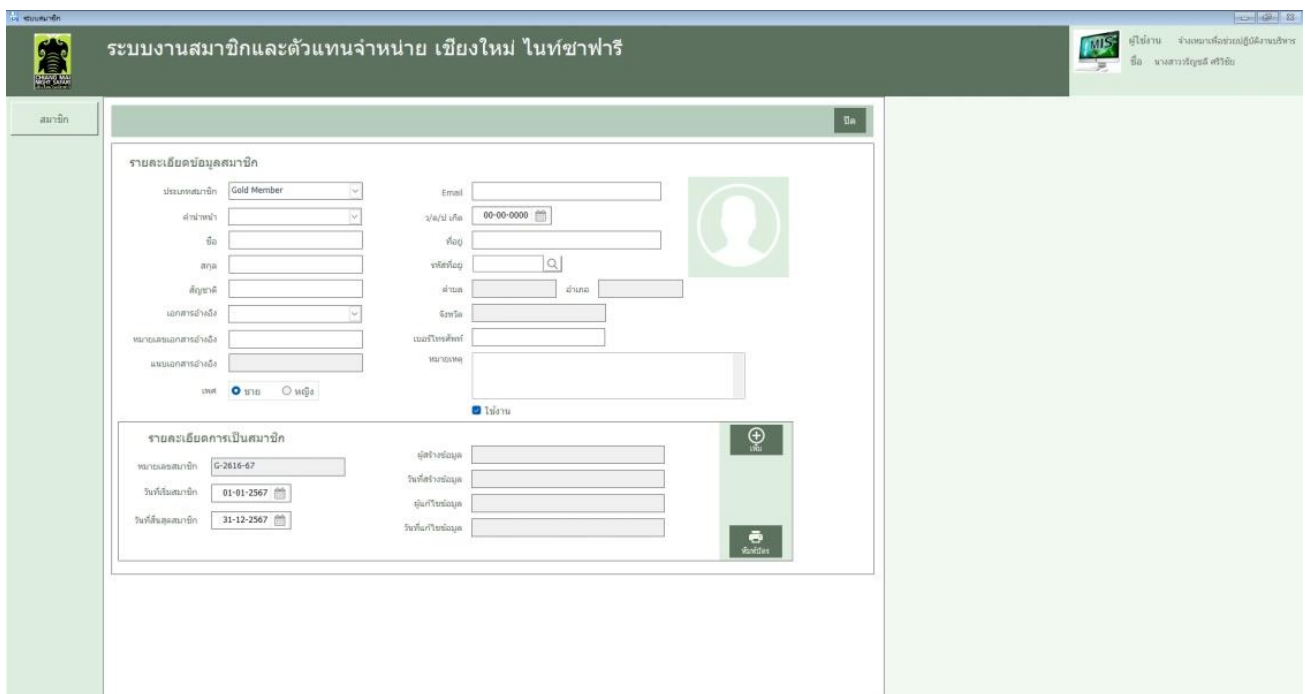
ระบบสมาชิก

ระบบงานสมาชิกและตัวแทนจำหน่าย เชียงใหม่ ไนท์ซาฟารี

CHIANG MAI NIGHT SAFARI

MIS

ผู้ใช้งาน จ้างเหมาเพื่อช่วยปฏิบัติงานบริหาร
ชื่อ นางสาวจิญชลี ศรีวิชัย

สมาชิก

ปิด

รายละเอียดข้อมูลสมาชิก

ประเภทสมาชิก Gold Member
คำนำหน้า
ชื่อ
สกุล
สัญชาติ
เอกสารอ้างอิง
หมายเลขเอกสารอ้างอิง
แนบเอกสารอ้างอิง
เพศ ชาย หญิง

Email
ว/ด/ป เกิด 00-00-0000
ที่อยู่
รหัสที่อยู่
ตำบล
อำเภอ
จังหวัด
เบอร์โทรศัพท์
หมายเหตุ

ใช้งาน

รายละเอียดการเป็นสมาชิก

หมายเลขสมาชิก G-2616-67
วันที่เริ่มสมาชิก 01-01-2567
วันที่สิ้นสุดสมาชิก 31-12-2567

ผู้สร้างข้อมูล
วันที่สร้างข้อมูล
ผู้แก้ไขข้อมูล
วันที่แก้ไขข้อมูล

เพิ่ม

พิมพ์บัตร